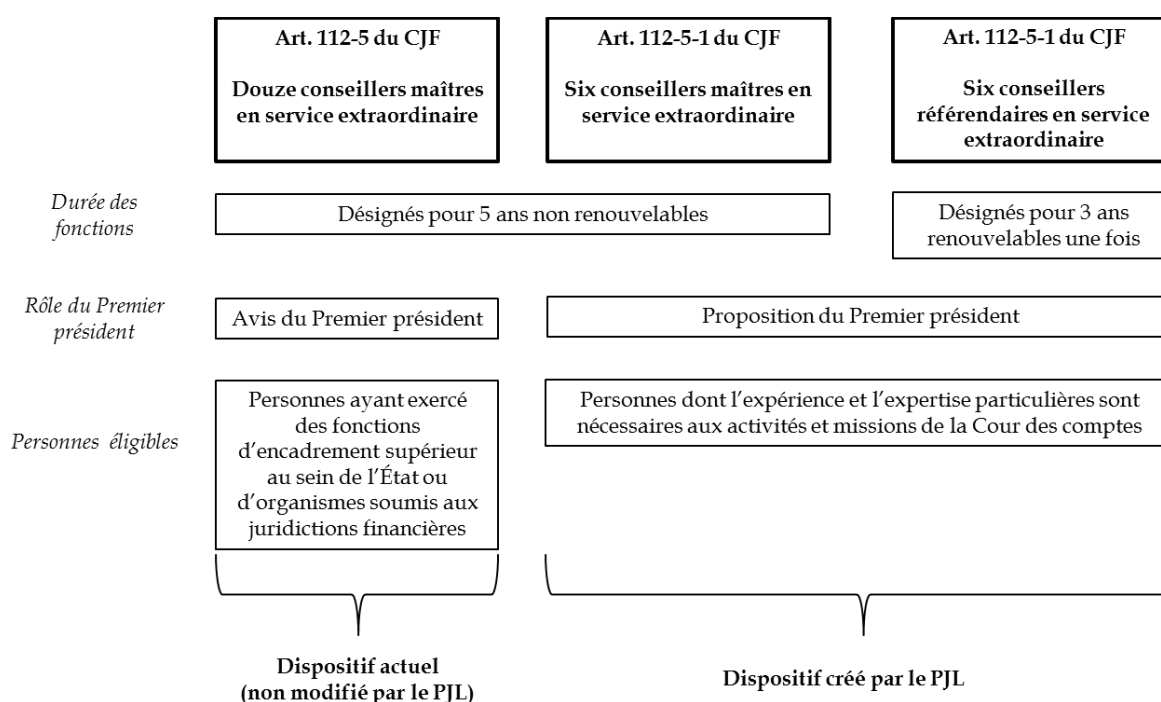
**Art. 112-5 du CJF**

**Douze conseillers maîtres en service extraordinaire**

**Art. 112-5-1 du CJF**

**Six conseillers maîtres en service extraordinaire**

**Art. 112-5-1 du CJF**

**Six conseillers référendaires en service extraordinaire**

*Durée des fonctions*

Désignés pour 5 ans non renouvelables

Désignés pour 3 ans renouvelables une fois

*Rôle du Premier président*

Avis du Premier président

Proposition du Premier président

*Personnes éligibles*

Personnes ayant exercé des fonctions d'encadrement supérieur au sein de l'État ou d'organismes soumis aux juridictions financières

Personnes dont l'expérience et l'expertise particulières sont nécessaires aux activités et missions de la Cour des comptes

**Dispositif actuel (non modifié par le PJL)**

**Dispositif créé par le PJL**